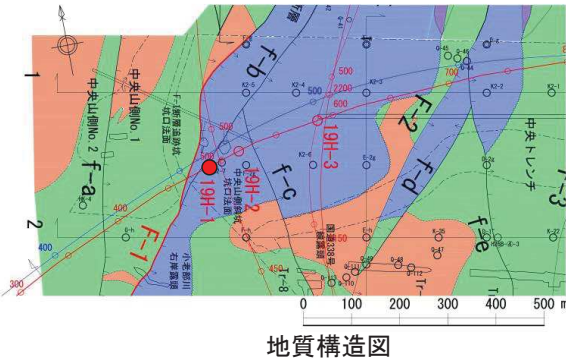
1
2
中央山側No. 1
中央山側No. 2
f-a
F-1断層確認坑坑口法面
f-b
f-c
f-d
f-e
F-1
F-2
F-3
19H-1
19H-2
19H-3
500
600
700
2200
400
300
450
50
中央山側抗坑口法面
小老部川右岸露頭
国道338号線法面
中央トレンチ
K2-5
K2-4
K2-3
K2-2
K2-1
K2-6
Tr-8
Tr-7
0
100
200
300
400
500 m
地質構造図